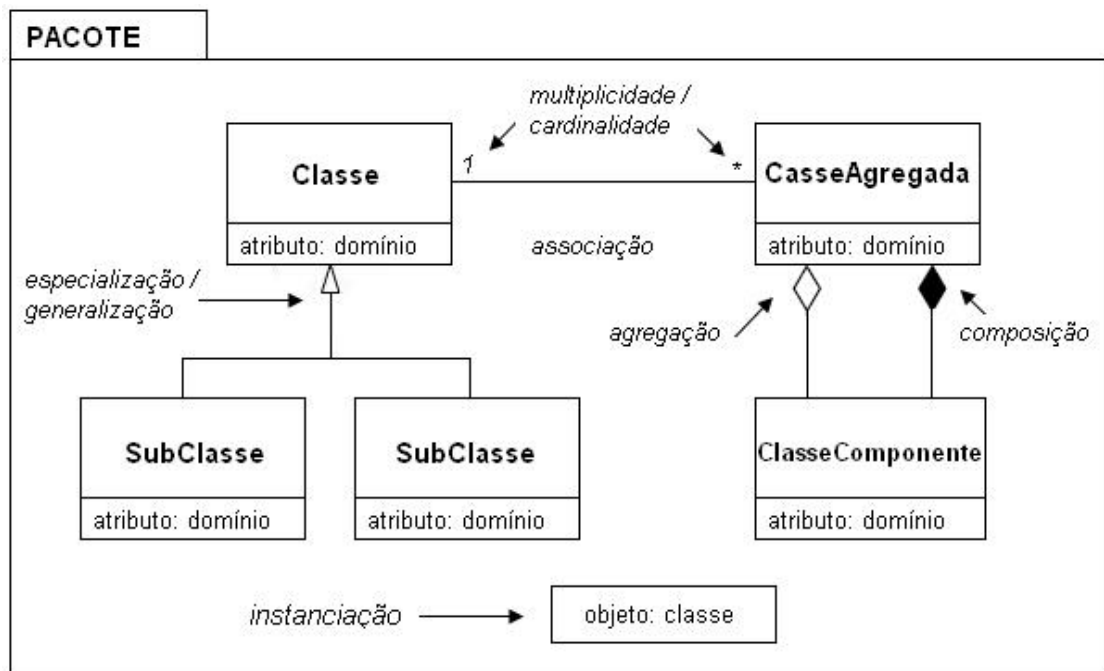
PACOTE

multiplicidade / cardinalidade

Classe

1

*

CasseAgregada

atributo: domínio

associação

atributo: domínio

especialização / generalização

agregação

composição

SubClasse

atributo: domínio

SubClasse

atributo: domínio

ClasseComponente

atributo: domínio

instanciação

objeto: classe